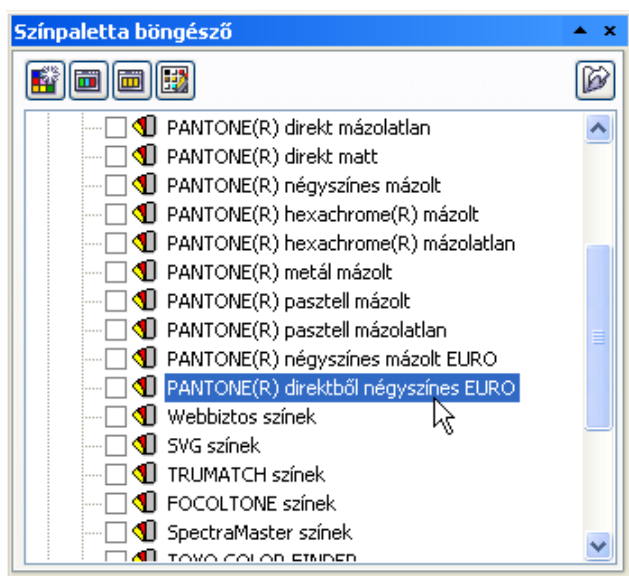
Színpaletta böngésző

PANTONE(R) direkt mázolatlan
PANTONE(R) direkt matt
PANTONE(R) négyszínes mázolt
PANTONE(R) hexachrome(R) mázolt
PANTONE(R) hexachrome(R) mázolatlan
PANTONE(R) metál mázolt
PANTONE(R) pasztell mázolt
PANTONE(R) pasztell mázolatlan
PANTONE(R) négyszínes mázolt EURO
PANTONE(R) direktből négyszínes EURO
Webbiztos színek
SVG színek
TRUMATCH színek
FOCOLTONE színek
SpectraMaster színek
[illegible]